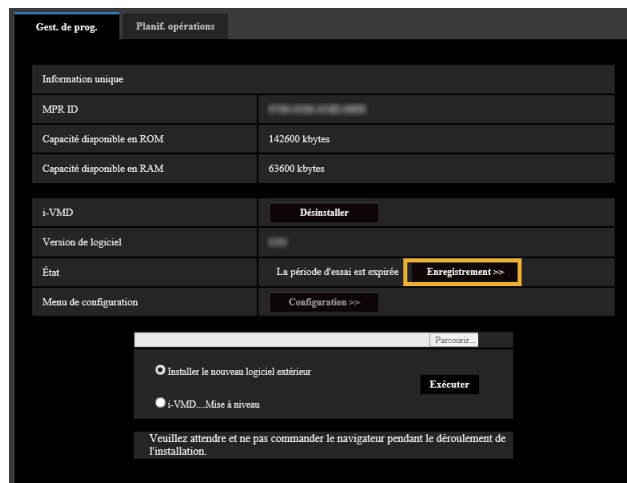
Gest. de prog.
Planif. opérations

Information unique

| MPR ID | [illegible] |
|---|---|
| Capacité disponible en ROM | 142600 kbytes |
| Capacité disponible en RAM | 63600 kbytes |

| i-VMD | Désinstaller |
|---|---|
| Version de logiciel | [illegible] |
| État | La période d'essai est expirée Enregistrement >> |
| Menu de configuration | Configuration >> |

Parcourir...

Installer le nouveau logiciel extérieur

i-VMD....Mise à niveau

Exécuter

Veuillez attendre et ne pas commander le navigateur pendant le déroulement de l'installation.